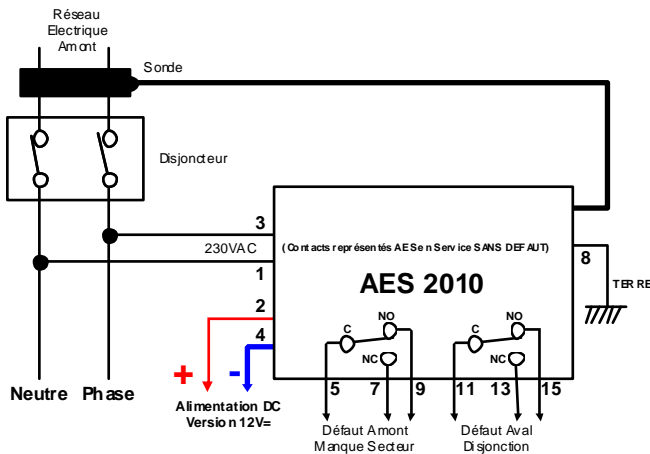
Réseau Electrique Amont

Sonde

Disjoncteur

3

230VAC

1

2

4

(Contacts représentés AES en Service SANS DEFAUT)

AES 2010

8

TERRE

C

NO

NC

C

NO

NC

5

7

9

11

13

15

+

-

Neutre

Phase

Alimentation DC
Version 12V=

Défaut Amont
Manque Secteur

Défaut Aval
Disjonction